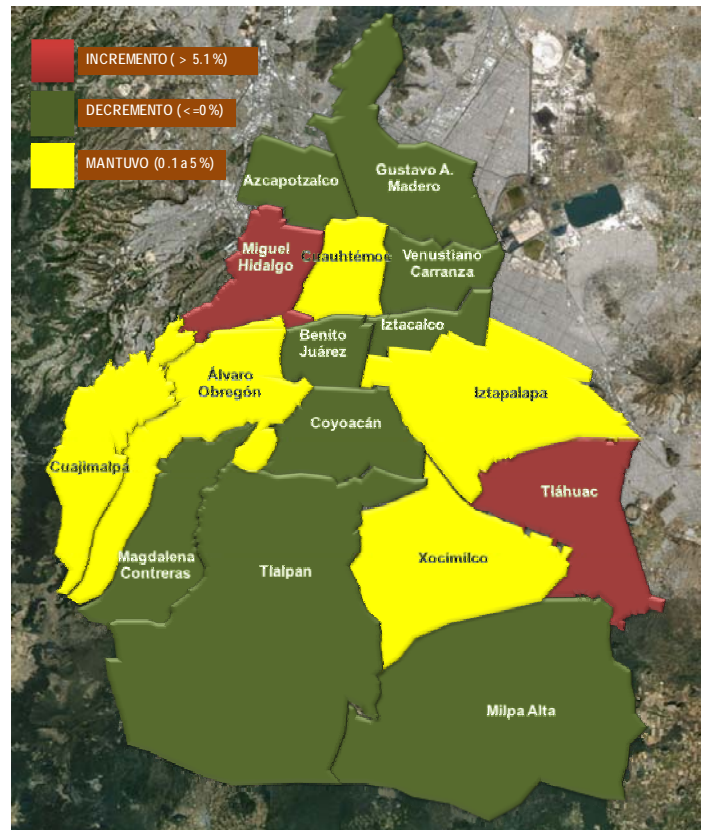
INCREMENTO ( > 5.1%)

DECREMENTO (<=0%)

MANTUVO (0.1 a 5%)

Azcapotzalco

Gustavo A. Madero

Miguel Hidalgo

Cuauhtémoc

Venustiano Carranza

Benito Juárez

Iztacalco

Álvaro Obregón

Iztapalapa

Coyoacán

Cuajimalpa

Tláhuac

Magdalena Contreras

Tlalpan

Xocimilco

Milpa Alta